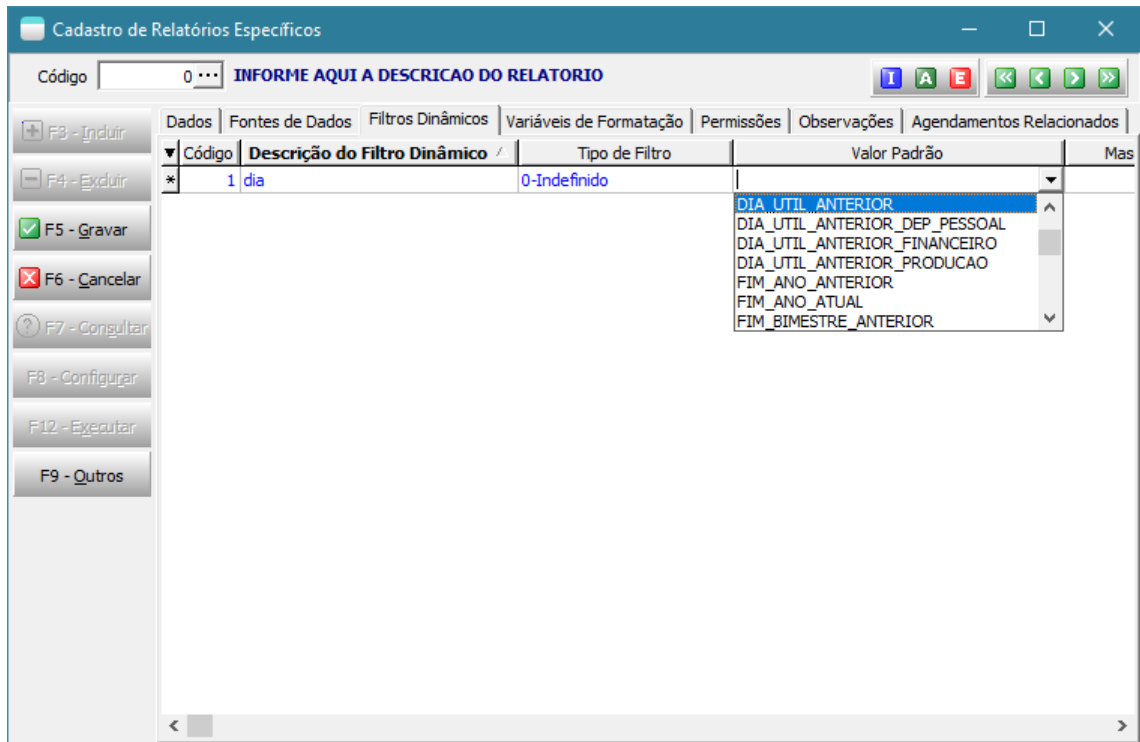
Cadastro de Relatórios Específicos

Código 0 ··· INFORME AQUI A DESCRICAO DO RELATORIO

I A E

F3 - Incluir
F4 - Excluir
F5 - Gravar
F6 - Cancelar
F7 - Consultar
F8 - Configurar
F12 - Executar
F9 - Outros

Dados | Fontes de Dados | Filtros Dinâmicos | Variáveis de Formatação | Permissões | Observações | Agendamentos Relacionados

| | Código | Descrição do Filtro Dinâmico | Tipo de Filtro | Valor Padrão | Mas |
|---|---|---|---|---|---|
| * | 1 | dia | 0-Indefinido | | |

DIA_UTIL_ANTERIOR
DIA_UTIL_ANTERIOR_DEP_PESSOAL
DIA_UTIL_ANTERIOR_FINANCEIRO
DIA_UTIL_ANTERIOR_PRODUCAO
FIM_ANO_ANTERIOR
FIM_ANO_ATUAL
FIM_BIMESTRE_ANTERIOR